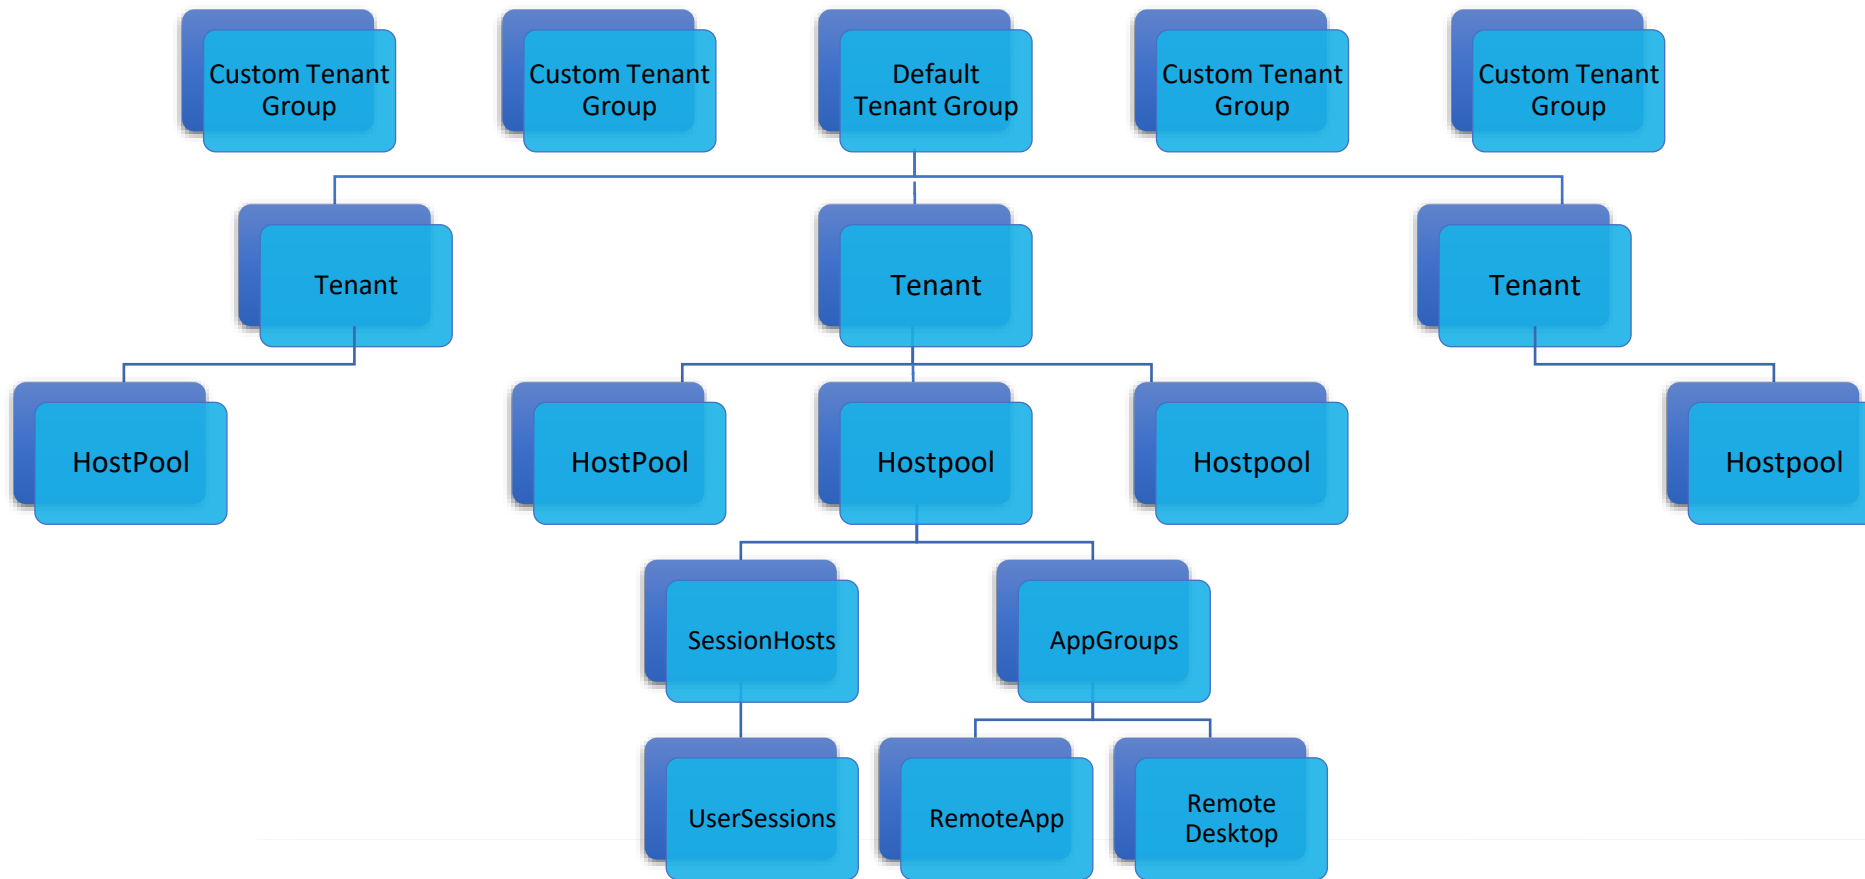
Custom Tenant Group

Custom Tenant Group

Default Tenant Group

Custom Tenant Group

Custom Tenant Group

Tenant

Tenant

Tenant

HostPool

HostPool

Hostpool

Hostpool

Hostpool

SessionHosts

AppGroups

UserSessions

RemoteApp

Remote Desktop